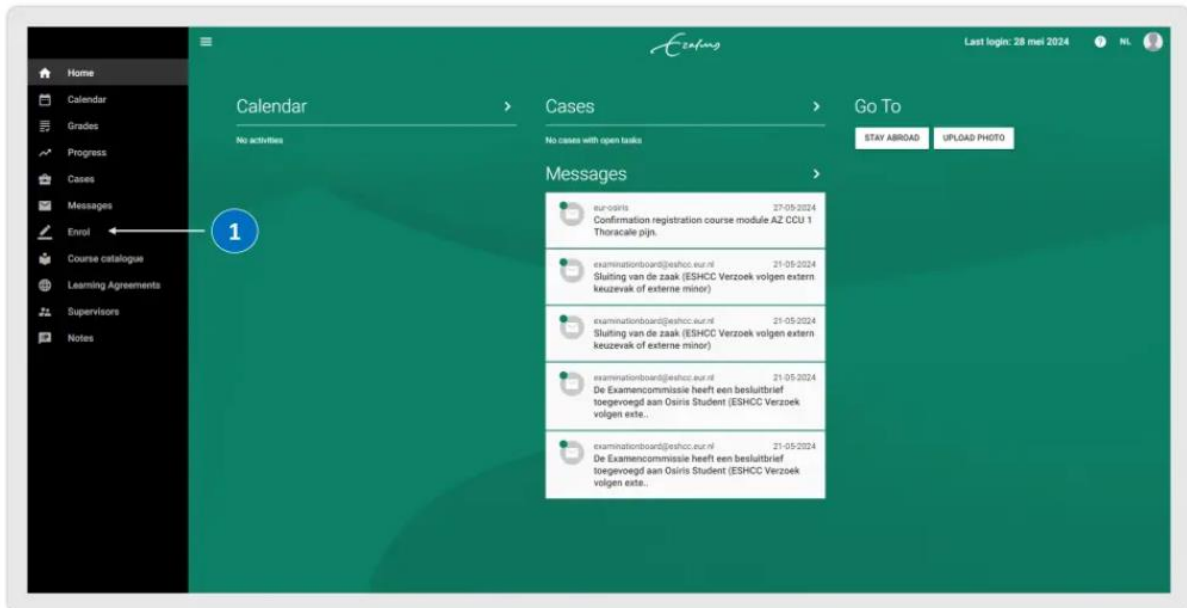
Home
Calendar
Grades
Progress
Cases
Messages
Enrol
Course catalogue
Learning Agreements
Supervisors
Notes

1

Erasmus

Last login: 28 mei 2024 NL

Calendar
No activities

Cases
No cases with open tasks

Messages

eur-osiris 27-05-2024
Confirmation registration course module AZ CCU 1 Thoracale pijn.

examinationboard@eshcc.eur.nl 21-05-2024
Sluiting van de zaak (ESHCC Verzoek volgen extern keuzevak of externe minor)

examinationboard@eshcc.eur.nl 21-05-2024
Sluiting van de zaak (ESHCC Verzoek volgen extern keuzevak of externe minor)

examinationboard@eshcc.eur.nl 21-05-2024
De Examencommissie heeft een besluitbrief toegevoegd aan Osiris Student (ESHCC Verzoek volgen exte..

examinationboard@eshcc.eur.nl 21-05-2024
De Examencommissie heeft een besluitbrief toegevoegd aan Osiris Student (ESHCC Verzoek volgen exte..

Go To
STAY ABROAD
UPLOAD PHOTO